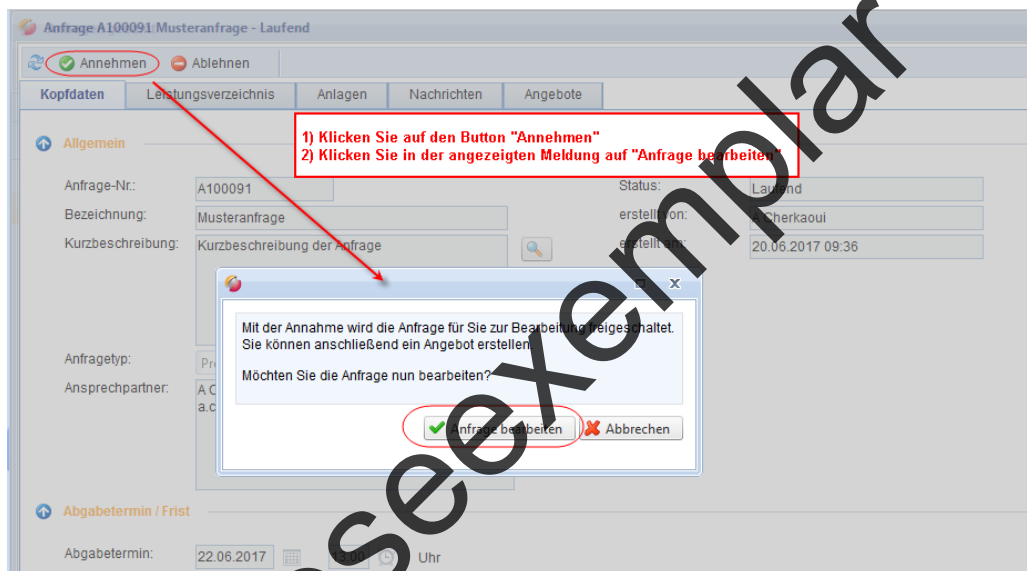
Anfrage A100091 Musteranfrage - Laufend

Annehmen Ablehnen

Kopfdaten | Leistungsverzeichnis | Anlagen | Nachrichten | Angebote

1) Klicken Sie auf den Button "Annehmen"
2) Klicken Sie in der angezeigten Meldung auf "Anfrage bearbeiten"

Allgemein

Anfrage-Nr.: A100091
Bezeichnung: Musteranfrage
Kurzbeschreibung: Kurzbeschreibung der Anfrage
Status: Laufend
erstellt von: A Cherkaoui
erstellt am: 20.06.2017 09:36
Anfragetyp: Pr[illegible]
Ansprechpartner: A C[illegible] a.c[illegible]

Mit der Annahme wird die Anfrage für Sie zur Bearbeitung freigeschaltet. Sie können anschließend ein Angebot erstellen.

Möchten Sie die Anfrage nun bearbeiten?

Anfrage bearbeiten Abbrechen

Abgabetermin / Frist

Abgabetermin: 22.06.2017 13:00 Uhr

Leseexemplar